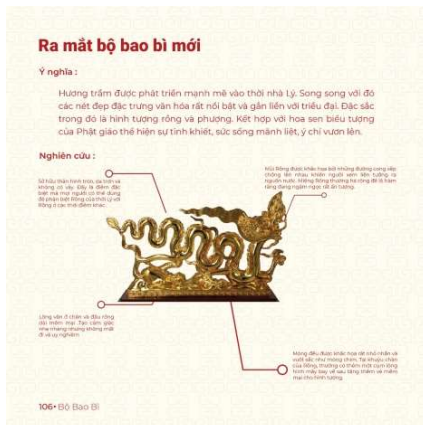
Ra mắt bộ bao bì mới

Ý nghĩa :

Hương trầm được phát triển mạnh mẽ vào thời nhà Lý. Song song với đó các nét đẹp đặc trưng văn hóa rất nổi bật và gắn liền với triều đại. Đặc sắc trong đó là hình tượng rồng và phượng. Kết hợp với hoa sen biểu tượng của Phật giáo thể hiện sự tinh khiết, sức sống mãnh liệt, ý chí vươn lên.

Nghiên cứu :

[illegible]

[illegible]

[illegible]

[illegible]

106• Bộ Bao Bì